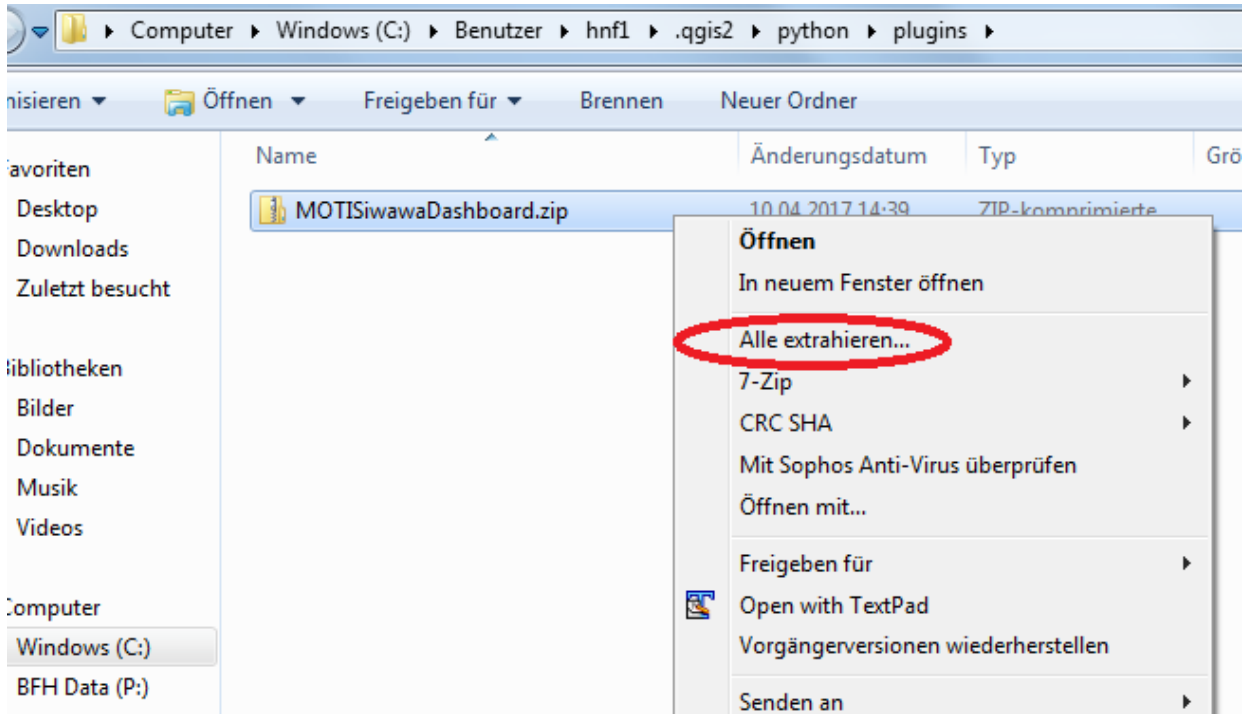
Computer ▸ Windows (C:) ▸ Benutzer ▸ hnf1 ▸ .qgis2 ▸ python ▸ plugins ▸

nisieren ▾ Öffnen ▾ Freigeben für ▾ Brennen Neuer Ordner

avoriten
Desktop
Downloads
Zuletzt besucht

ibliotheken
Bilder
Dokumente
Musik
Videos

omputer
Windows (C:)
BFH Data (P:)

| Name | Änderungsdatum | Typ | Grö |
|---|---|---|---|
| MOTISiwawaDashboard.zip | 10.04.2017 14:39 | ZIP-komprimierte | |

Öffnen
In neuem Fenster öffnen
Alle extrahieren...
7-Zip
CRC SHA
Mit Sophos Anti-Virus überprüfen
Öffnen mit...
Freigeben für
Open with TextPad
Vorgängerversionen wiederherstellen
Senden an